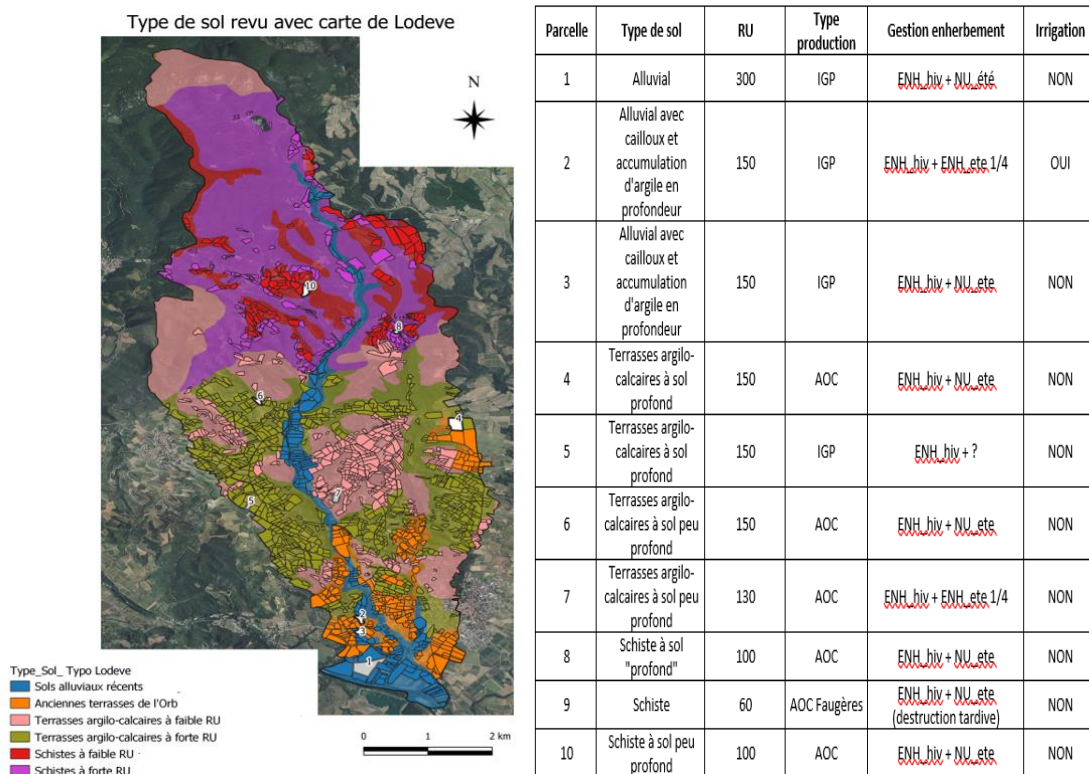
Type de sol revu avec carte de Lodeve

N

10

8

6

4

5

7

2

3

1

Type_Sol_ Typo Lodeve
Sols alluviaux récents
Anciennes terrasses de l'Orb
Terrasses argilo-calcaires à faible RU
Terrasses argilo-calcaires à forte RU
Schistes à faible RU
Schistes à forte RU

0 1 2 km

| Parcelle | Type de sol | RU | Type production | Gestion enherbement | Irrigation |
|---|---|---|---|---|---|
| 1 | Alluvial | 300 | IGP | ENH_hiv + NU_été | NON |
| 2 | Alluvial avec cailloux et accumulation d'argile en profondeur | 150 | IGP | ENH_hiv + ENH_ete 1/4 | OUI |
| 3 | Alluvial avec cailloux et accumulation d'argile en profondeur | 150 | IGP | ENH_hiv + NU_ete | NON |
| 4 | Terrasses argilo-calcaires à sol profond | 150 | AOC | ENH_hiv + NU_ete | NON |
| 5 | Terrasses argilo-calcaires à sol profond | 150 | IGP | ENH_hiv + ? | NON |
| 6 | Terrasses argilo-calcaires à sol peu profond | 150 | AOC | ENH_hiv + NU_ete | NON |
| 7 | Terrasses argilo-calcaires à sol peu profond | 130 | AOC | ENH_hiv + ENH_ete 1/4 | NON |
| 8 | Schiste à sol "profond" | 100 | AOC | ENH_hiv + NU_ete | NON |
| 9 | Schiste | 60 | AOC Faugères | ENH_hiv + NU_ete (destruction tardive) | NON |
| 10 | Schiste à sol peu profond | 100 | AOC | ENH_hiv + NU_ete | NON |